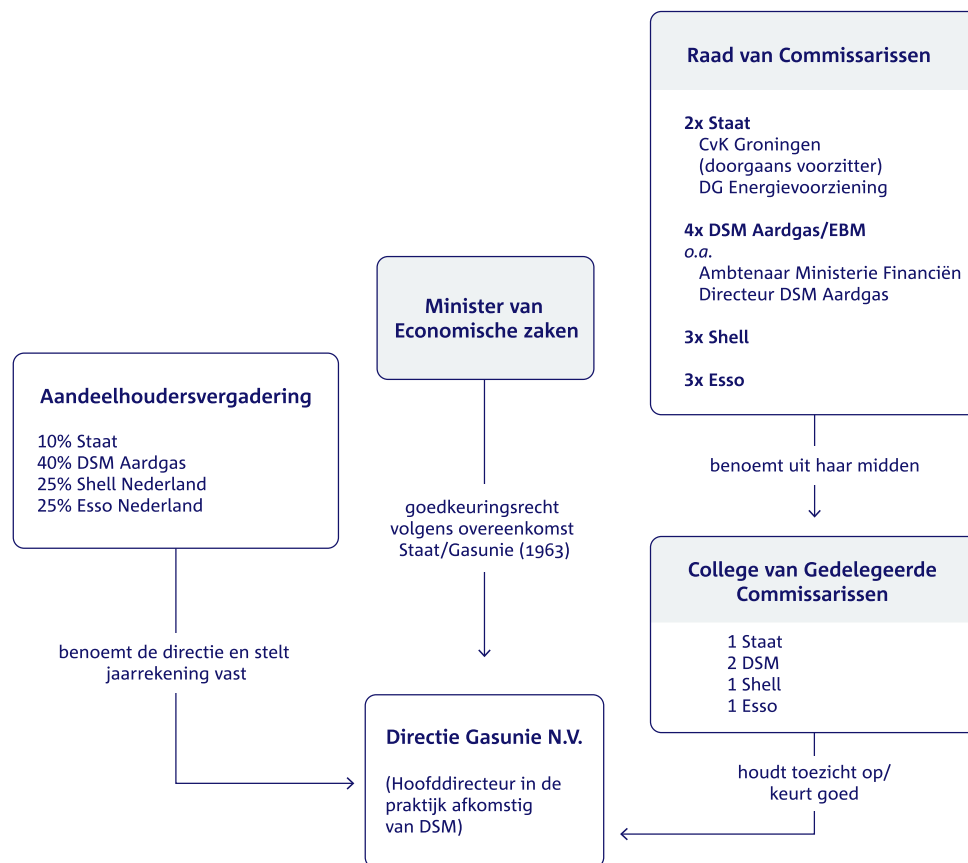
Raad van Commissarissen

2x Staat
CvK Groningen
(doorgaans voorzitter)
DG Energievoorziening

4x DSM Aardgas/EBM
o.a.
Ambtenaar Ministerie Financiën
Directeur DSM Aardgas

3x Shell

3x Esso

Minister van Economische zaken

Aandeelhoudersvergadering

10% Staat
40% DSM Aardgas
25% Shell Nederland
25% Esso Nederland

benoemt uit haar midden

goedkeuringsrecht volgens overeenkomst Staat/Gasunie (1963)

College van Gedelegeerde Commissarissen

1 Staat
2 DSM
1 Shell
1 Esso

benoemt de directie en stelt jaarrekening vast

Directie Gasunie N.V.

(Hoofddirecteur in de praktijk afkomstig van DSM)

houdt toezicht op/ keurt goed